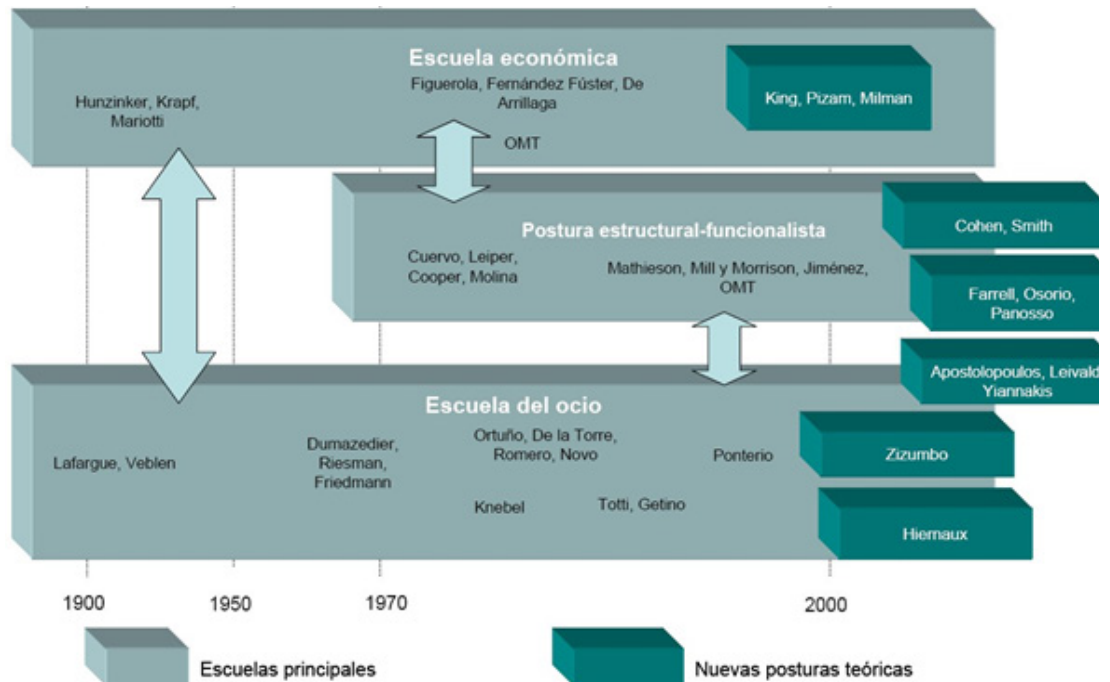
Escuela económica

Hunzinker, Krapf, Mariotti

Figuerola, Fernández Fúster, De Arrillaga

OMT

King, Pizam, Milman

Postura estructural-funcionalista

Cuervo, Leiper, Cooper, Molina

Mathieson, Mill y Morrison, Jiménez, OMT

Cohen, Smith

Farrell, Osorio, Panosso

Apostolopoulos, Leivad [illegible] Yiannakis

Escuela del ocio

Lafargue, Veblen

Dumazedier, Riesman, Friedmann

Ortuño, De la Torre, Romero, Novo

Ponterio

Zizumbo

Knebel

Totti, Getino

Hiernaux

1900

1950

1970

2000

Escuelas principales

Nuevas posturas teóricas